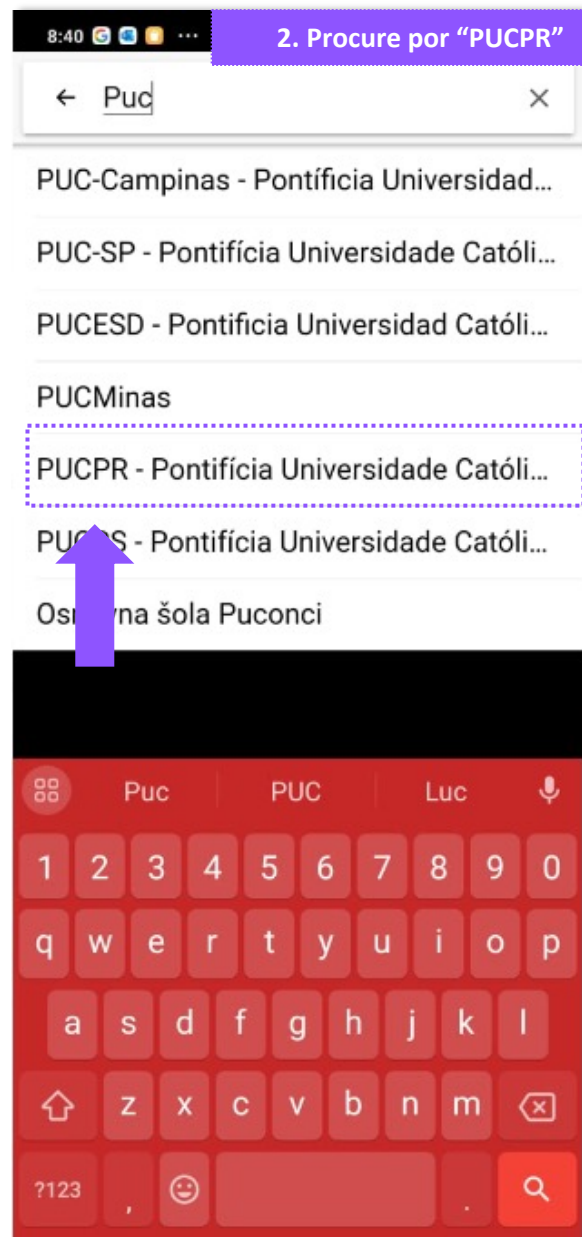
8:40 ···

2. Procure por “PUCPR”

← Puc ×

PUC-Campinas - Pontíficia Universidad...

PUC-SP - Pontifícia Universidade Católi...

PUCESD - Pontificia Universidad Católi...

PUCMinas

PUCPR - Pontifícia Universidade Católi...

PU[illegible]S - Pontifícia Universidade Católi...

Os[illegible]na šola Puconci

Puc PUC Luc

1 2 3 4 5 6 7 8 9 0

q w e r t y u i o p

a s d f g h j k l

z x c v b n m

?123 , .